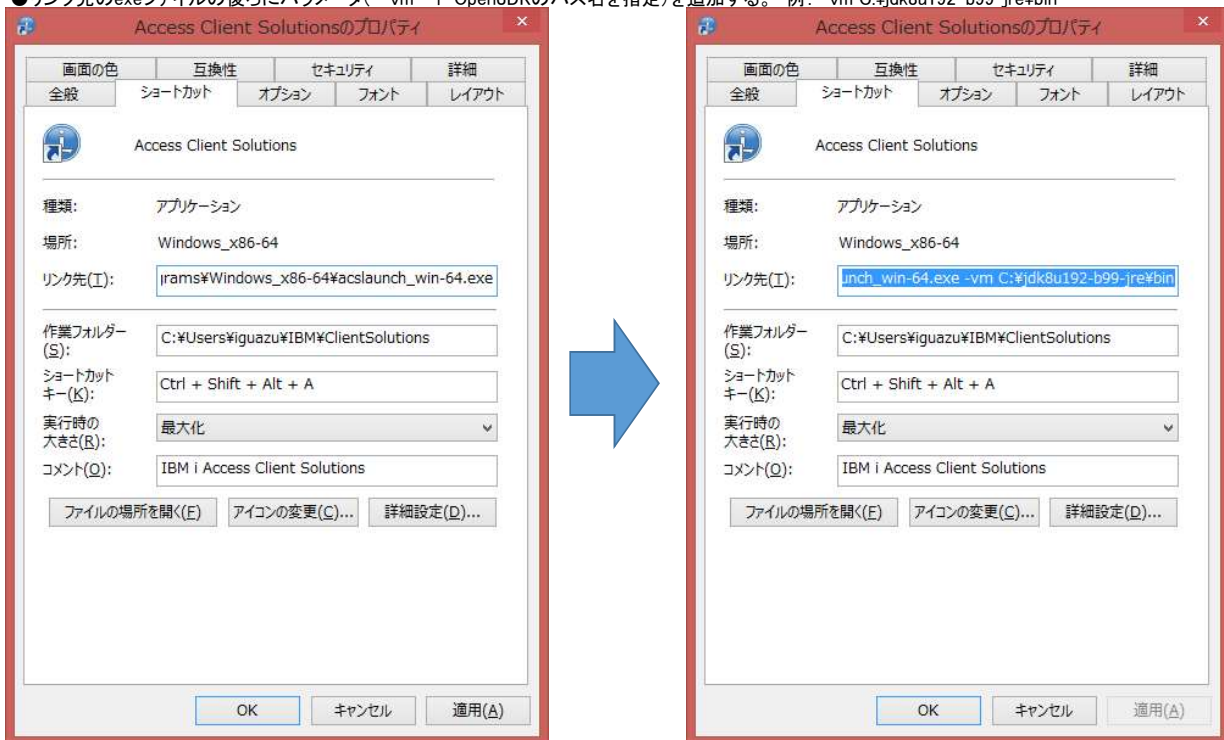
●リンク先のexeファイルの後ろにパラメータ(「-vm」+OpenJDKのパス名を指定)を追加する。 例: -vm C:¥jdk8u192-b99-jre¥bin

Access Client Solutionsのプロパティ

画面の色 互換性 セキュリティ 詳細
全般 ショートカット オプション フォント レイアウト

Access Client Solutions

種類: アプリケーション
場所: Windows_x86-64
リンク先(T): ırams¥Windows_x86-64¥acslaunch_win-64.exe
作業フォルダー(S): C:¥Users¥iguazu¥IBM¥ClientSolutions
ショートカットキー(K): Ctrl + Shift + Alt + A
実行時の大きさ(R): 最大化
コメント(O): IBM i Access Client Solutions
ファイルの場所を開く(F) アイコンの変更(C)... 詳細設定(D)...

OK キャンセル 適用(A)

Access Client Solutionsのプロパティ

画面の色 互換性 セキュリティ 詳細
全般 ショートカット オプション フォント レイアウト

Access Client Solutions

種類: アプリケーション
場所: Windows_x86-64
リンク先(T): unch_win-64.exe -vm C:¥jdk8u192-b99-jre¥bin
作業フォルダー(S): C:¥Users¥iguazu¥IBM¥ClientSolutions
ショートカットキー(K): Ctrl + Shift + Alt + A
実行時の大きさ(R): 最大化
コメント(O): IBM i Access Client Solutions
ファイルの場所を開く(F) アイコンの変更(C)... 詳細設定(D)...

OK キャンセル 適用(A)